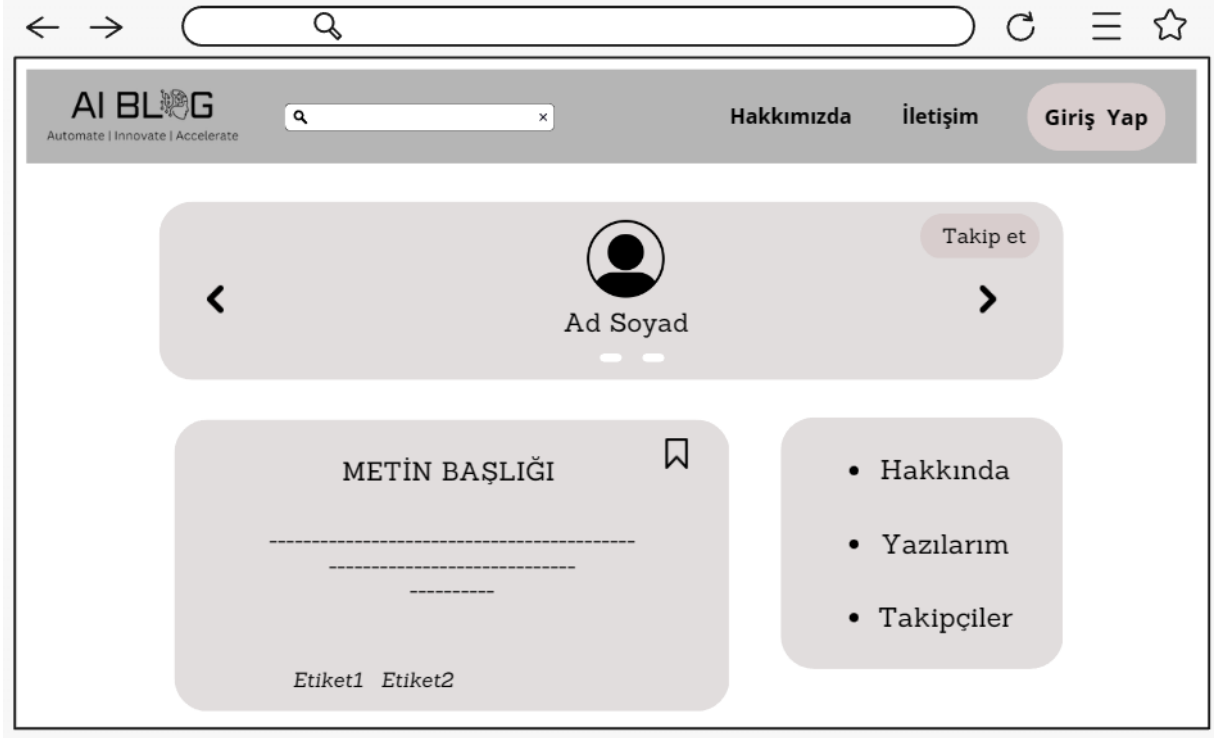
AI BLOG
Automate | Innovate | Accelerate

×

Hakkımızda İletişim Giriş Yap

Takip et

Ad Soyad

METİN BAŞLIĞI

-------------------------------------------
-----------------------------
----------

Etiket1 Etiket2

- Hakkında
- Yazılarım
- Takipçiler